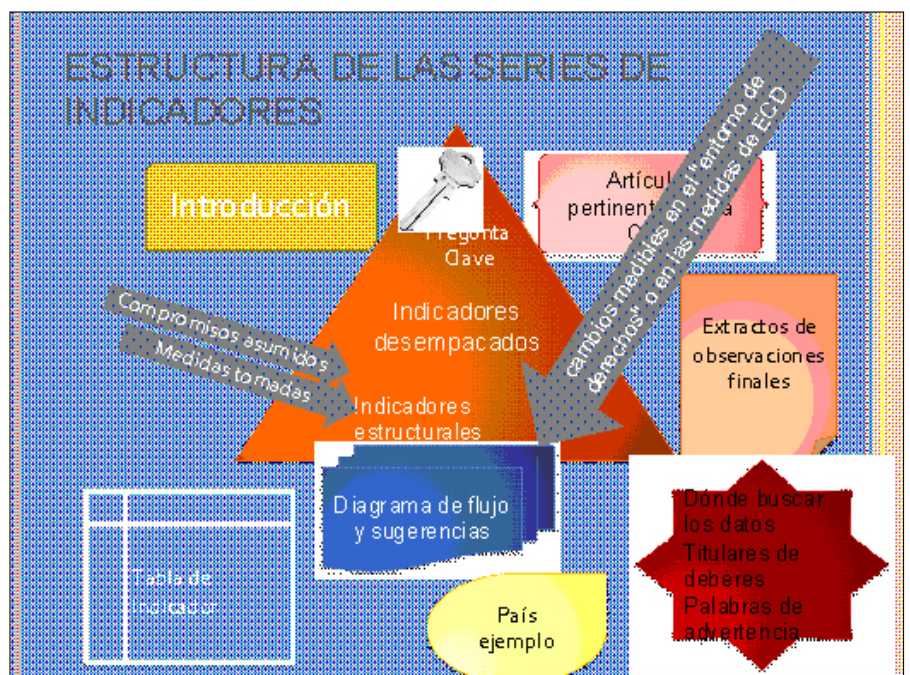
ESTRUCTURA DE LAS SERIES DE INDICADORES

Introducción

Pregunta Clave

Artícul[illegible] pertinent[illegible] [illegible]a C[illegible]

cambios medibles en el "entorno de derechos" o en las medidas de ECD

Compromisos asumidos

Medidas tomadas

Indicadores desempacados

Extractos de observaciones finales

Indicadores estructurales

Diagrama de flujo y sugerencias

Dónde buscar los datos
Titulares de deberes
Palabras de advertencia

Tabla de indicador

País ejemplo